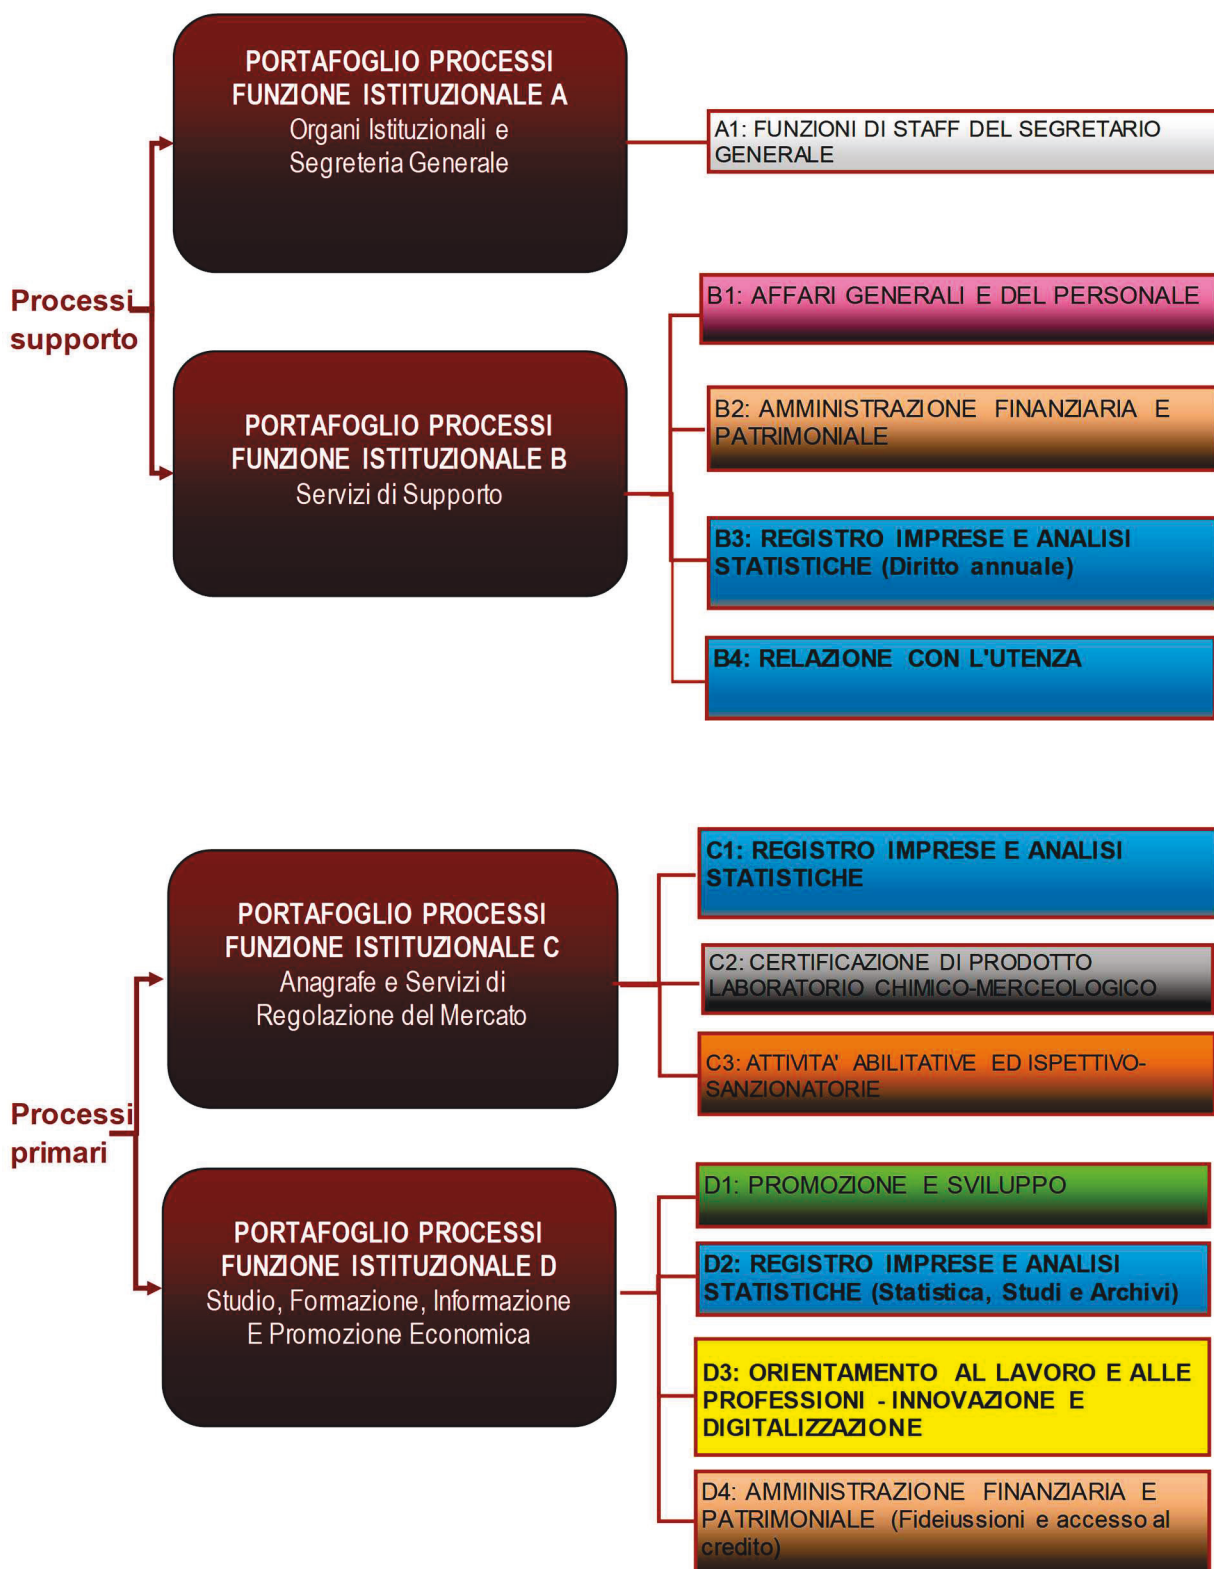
Processi supporto

PORTAFOGLIO PROCESSI
FUNZIONE ISTITUZIONALE A
Organi Istituzionali e Segreteria Generale

A1: FUNZIONI DI STAFF DEL SEGRETARIO GENERALE

PORTAFOGLIO PROCESSI
FUNZIONE ISTITUZIONALE B
Servizi di Supporto

B1: AFFARI GENERALI E DEL PERSONALE

B2: AMMINISTRAZIONE FINANZIARIA E PATRIMONIALE

B3: REGISTRO IMPRESE E ANALISI STATISTICHE (Diritto annuale)

B4: RELAZIONE CON L'UTENZA

Processi primari

PORTAFOGLIO PROCESSI
FUNZIONE ISTITUZIONALE C
Anagrafe e Servizi di Regolazione del Mercato

C1: REGISTRO IMPRESE E ANALISI STATISTICHE

C2: CERTIFICAZIONE DI PRODOTTO LABORATORIO CHIMICO-MERCEOLOGICO

C3: ATTIVITA' ABILITATIVE ED ISPETTIVO-SANZIONATORIE

PORTAFOGLIO PROCESSI
FUNZIONE ISTITUZIONALE D
Studio, Formazione, Informazione E Promozione Economica

D1: PROMOZIONE E SVILUPPO

D2: REGISTRO IMPRESE E ANALISI STATISTICHE (Statistica, Studi e Archivi)

D3: ORIENTAMENTO AL LAVORO E ALLE PROFESSIONI - INNOVAZIONE E DIGITALIZZAZIONE

D4: AMMINISTRAZIONE FINANZIARIA E PATRIMONIALE (Fideiussioni e accesso al credito)